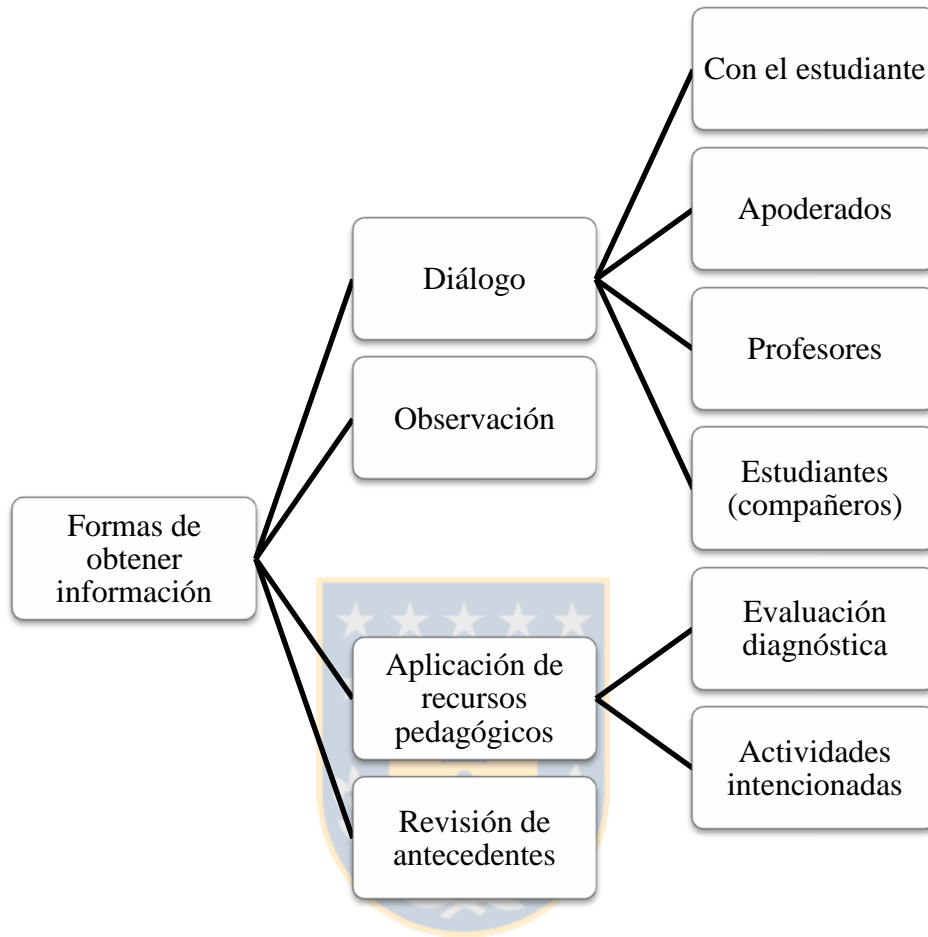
Formas de obtener información

Diálogo

Con el estudiante

Apoderados

Profesores

Estudiantes (compañeros)

Observación

Aplicación de recursos pedagógicos

Evaluación diagnóstica

Actividades intencionadas

Revisión de antecedentes